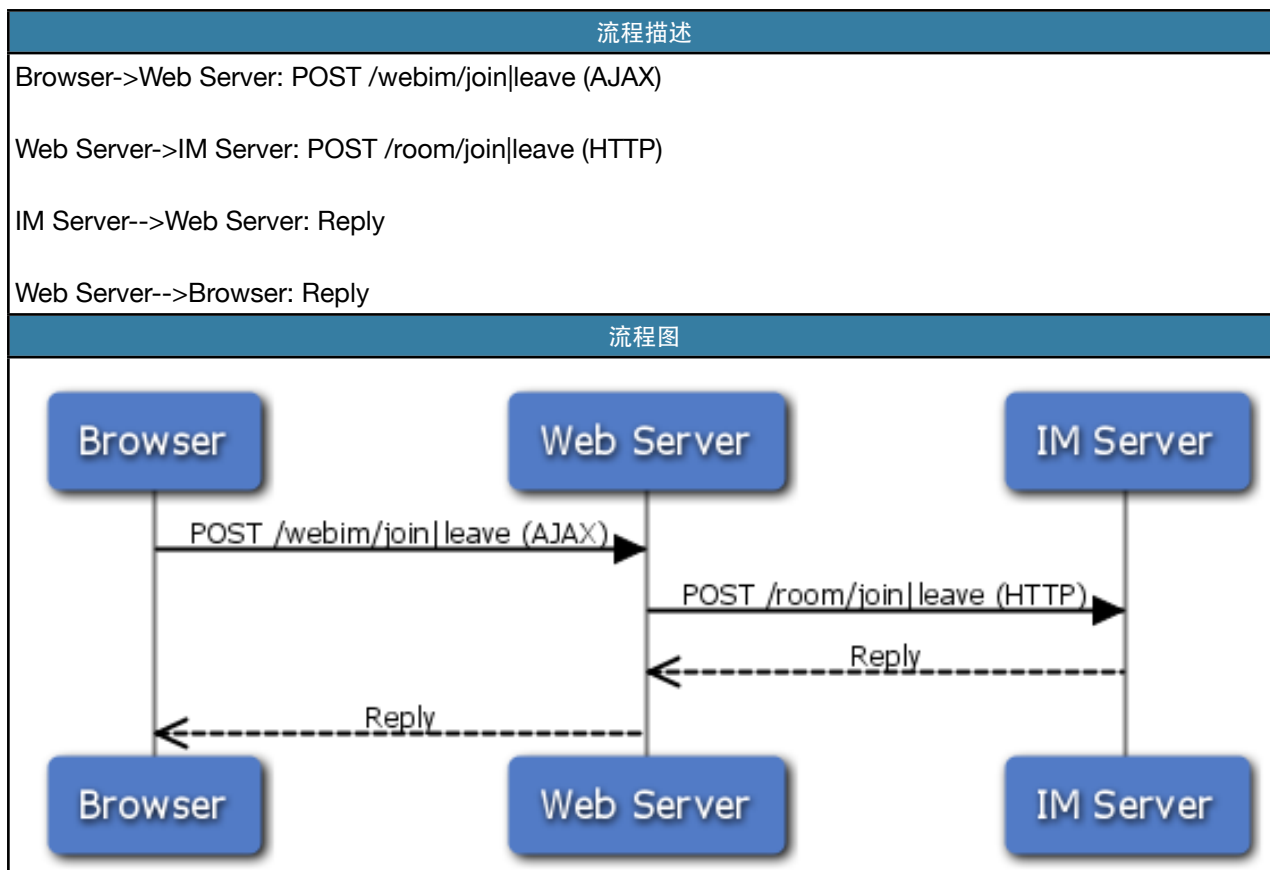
流程描述

Browser->Web Server: POST /webim/join|leave (AJAX)

Web Server->IM Server: POST /room/join|leave (HTTP)

IM Server-->Web Server: Reply

Web Server-->Browser: Reply

流程图

Browser

Web Server

IM Server

POST /webim/join|leave (AJAX)

POST /room/join|leave (HTTP)

Reply

Reply

Browser

Web Server

IM Server